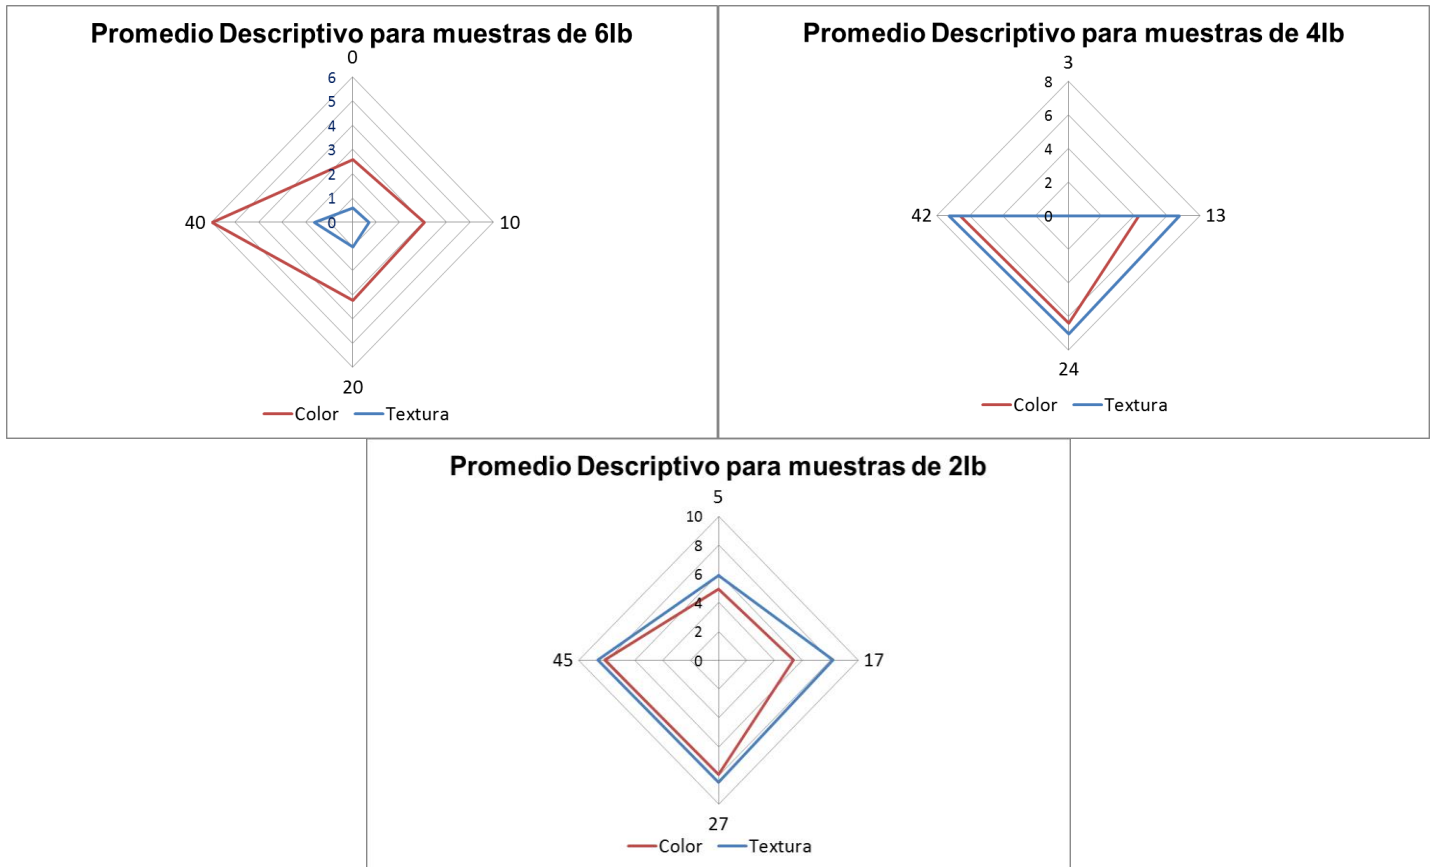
Promedio Descriptivo para muestras de 6lb

0
6
5
4
3
2
1
0
10
20
40

Color Textura

Promedio Descriptivo para muestras de 4lb

3
8
6
4
2
0
13
24
42

Color Textura

Promedio Descriptivo para muestras de 2lb

5
10
8
6
4
2
0
17
27
45

Color Textura